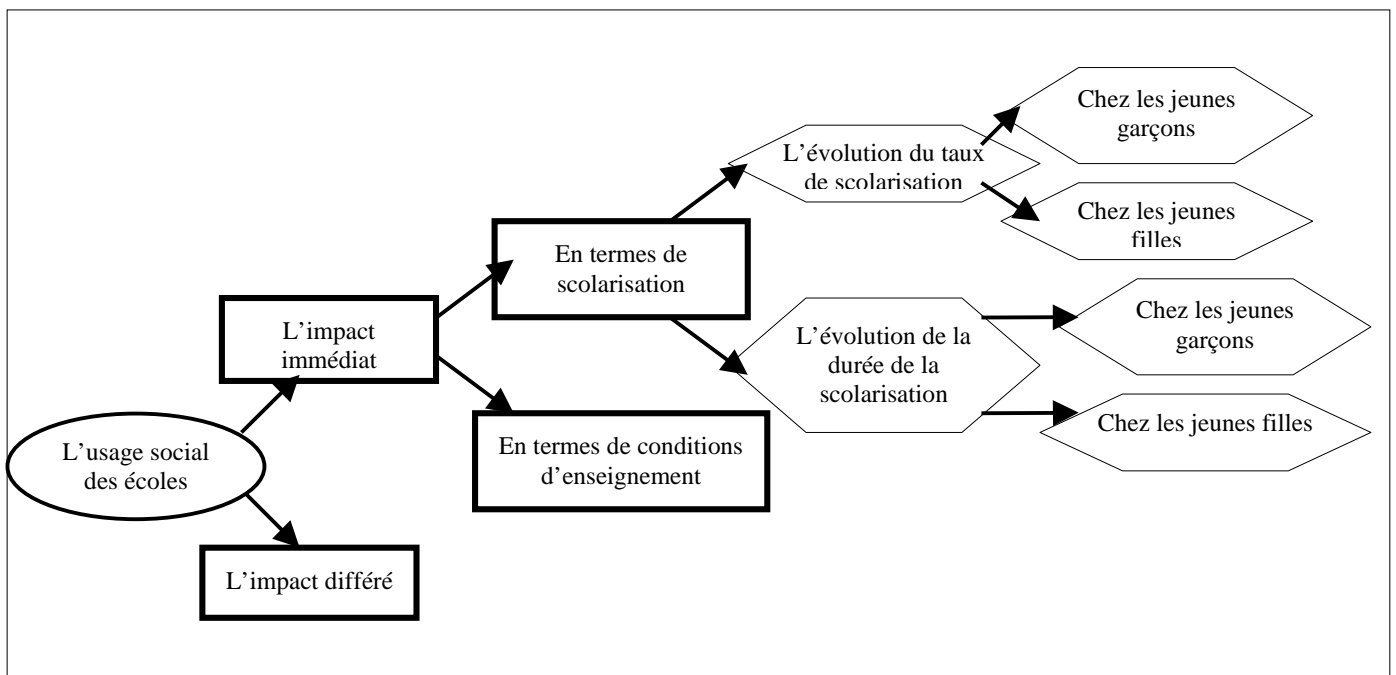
L'usage social des écoles

L'impact immédiat

L'impact différé

En termes de scolarisation

En termes de conditions d'enseignement

L'évolution du taux de scolarisation

L'évolution de la durée de la scolarisation

Chez les jeunes garçons

Chez les jeunes filles

Chez les jeunes garçons

Chez les jeunes filles